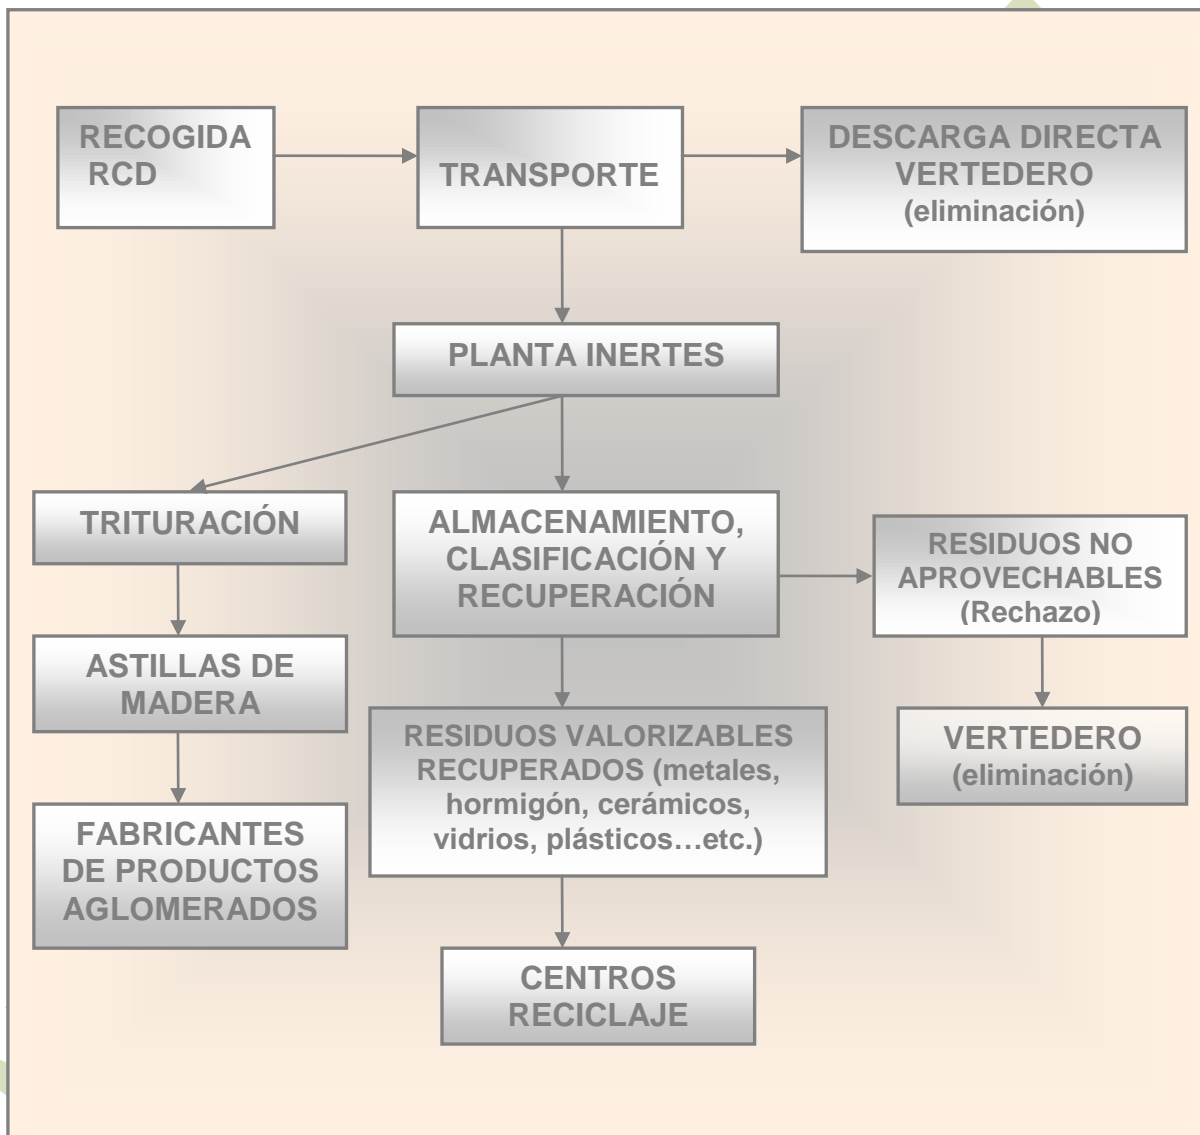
RECOGIDA RCD

TRANSPORTE

DESCARGA DIRECTA VERTEDERO (eliminación)

PLANTA INERTES

TRITURACIÓN

ALMACENAMIENTO, CLASIFICACIÓN Y RECUPERACIÓN

RESIDUOS NO APROVECHABLES (Rechazo)

ASTILLAS DE MADERA

RESIDUOS VALORIZABLES RECUPERADOS (metales, hormigón, cerámicos, vidrios, plásticos…etc.)

VERTEDERO (eliminación)

FABRICANTES DE PRODUCTOS AGLOMERADOS

CENTROS RECICLAJE